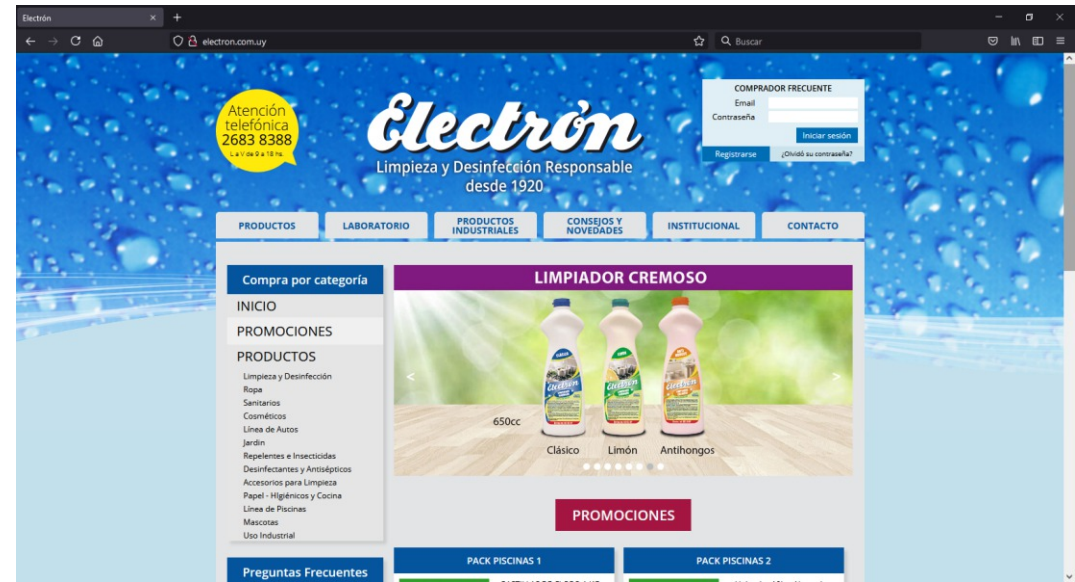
Electrón

electron.com.uy

Buscar

Atención telefónica 2683 8388 L a V de 9 a 18 hs.

Electrón

Limpieza y Desinfección Responsable desde 1920

COMPRADOR FRECUENTE
Email
Contraseña
Iniciar sesión
Registrarse
¿Olvidó su contraseña?

PRODUCTOS
LABORATORIO
PRODUCTOS INDUSTRIALES
CONSEJOS Y NOVEDADES
INSTITUCIONAL
CONTACTO

Compra por categoría
INICIO
PROMOCIONES
PRODUCTOS
Limpieza y Desinfección
Ropa
Sanitarios
Cosméticos
Línea de Autos
Jardín
Repelentes e Insecticidas
Desinfectantes y Antisépticos
Accesorios para Limpieza
Papel - HIgiénicos y Cocina
Línea de Piscinas
Mascotas
Uso Industrial

Preguntas Frecuentes

LIMPIADOR CREMOSO

650cc
Clásico
Limón
Antihongos

PROMOCIONES

PACK PISCINAS 1
PACK PISCINAS 2